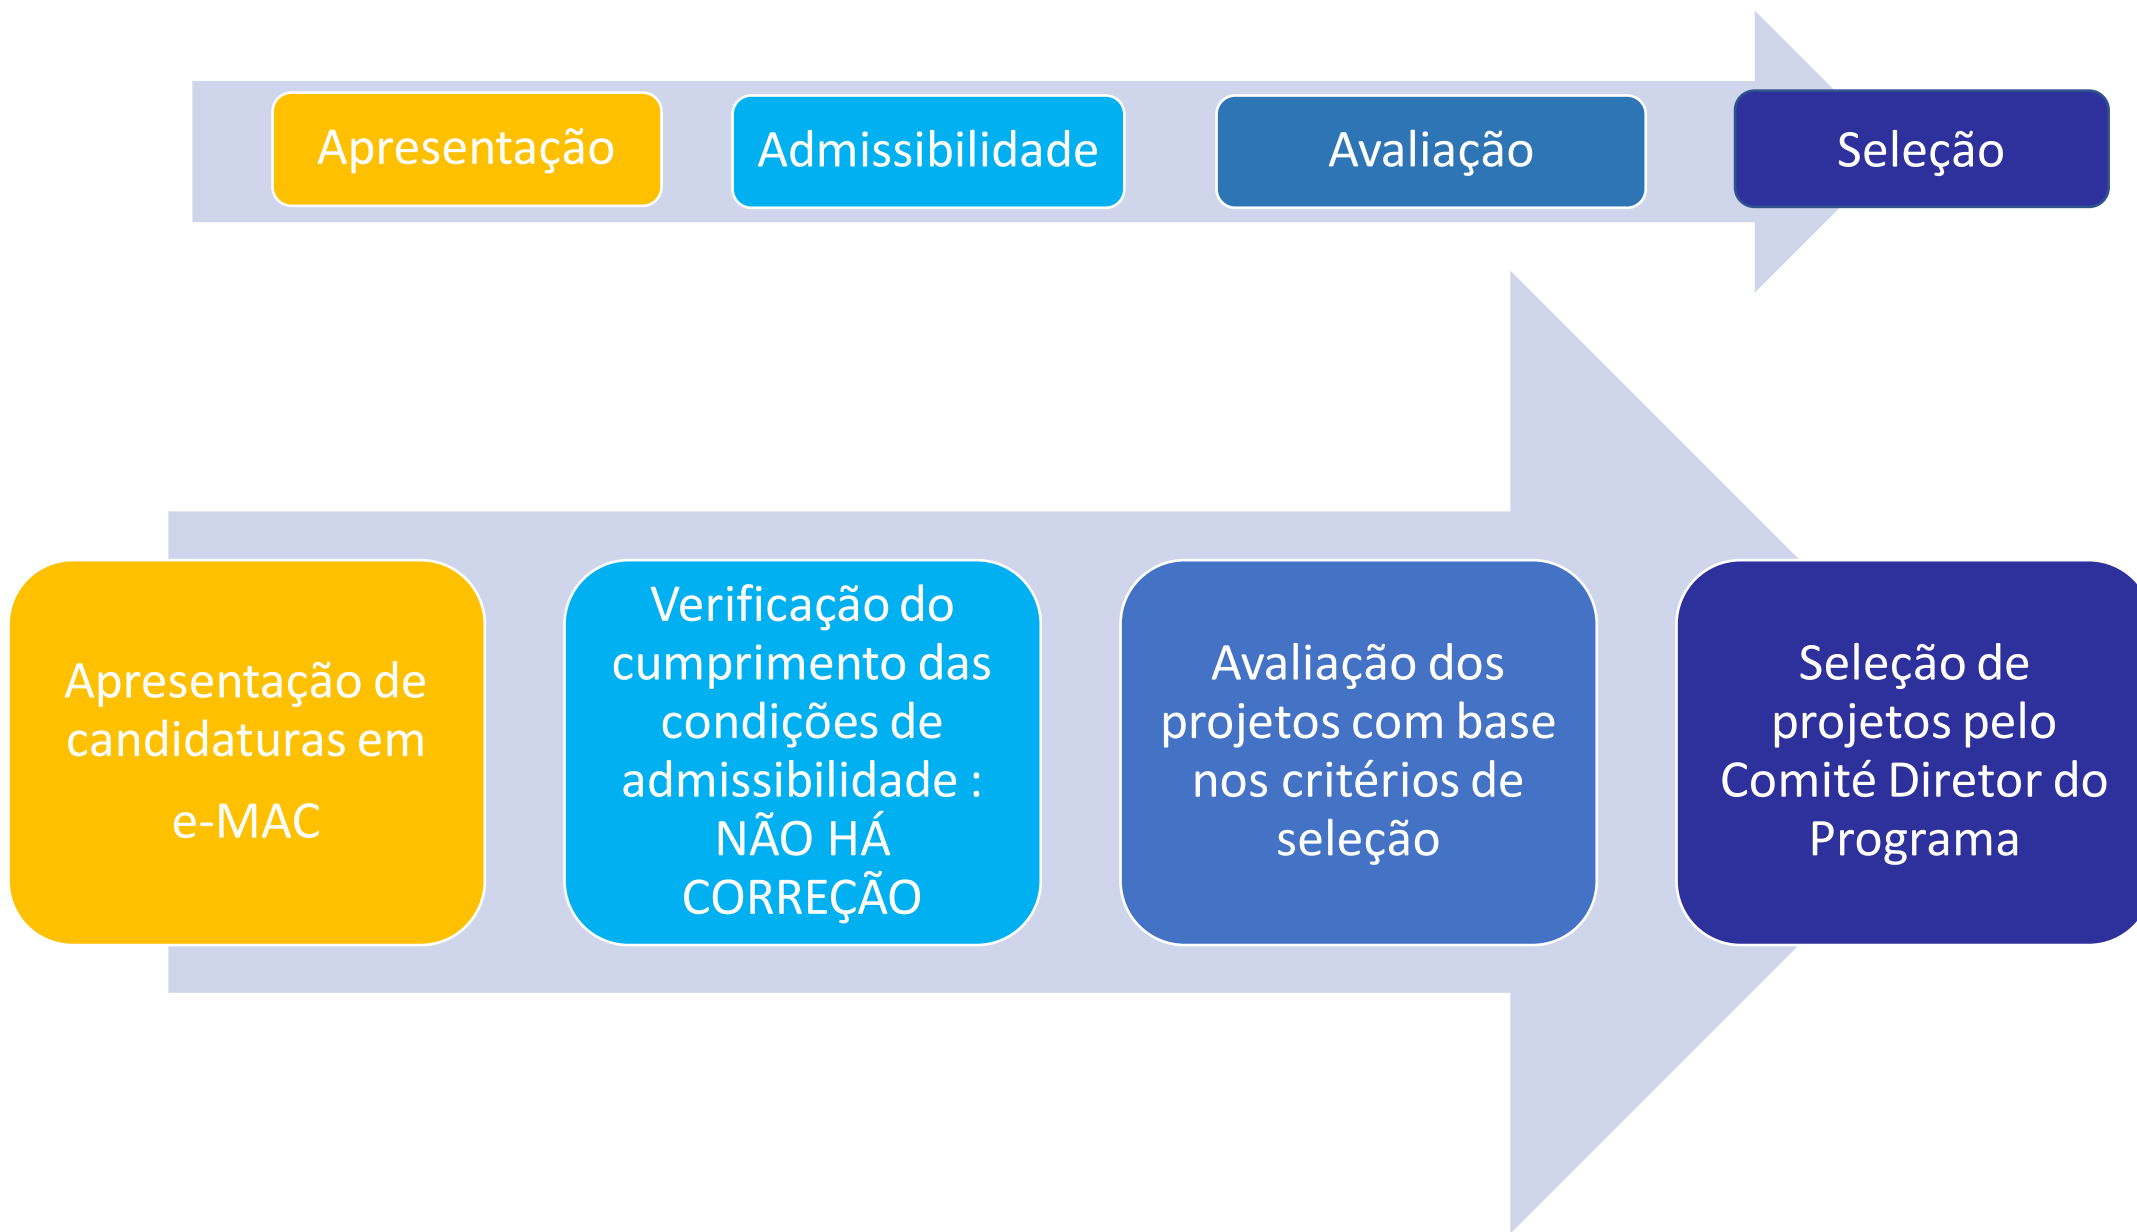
Apresentação

Admissibilidade

Avaliação

Seleção

Apresentação de candidaturas em e-MAC

Verificação do cumprimento das condições de admissibilidade : NÃO HÁ CORREÇÃO

Avaliação dos projetos com base nos critérios de seleção

Seleção de projetos pelo Comité Diretor do Programa